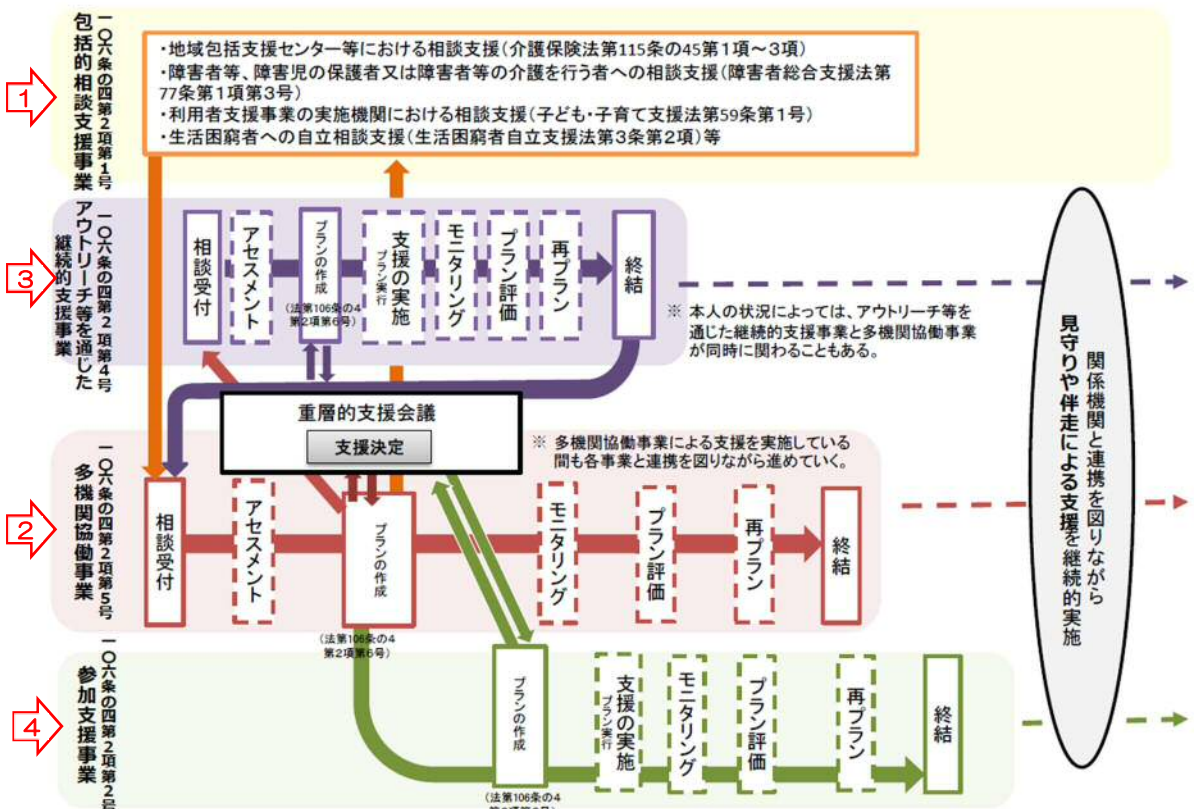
1

包括的相談支援事業
一〇六条の四第2項第1号

・地域包括支援センター等における相談支援（介護保険法第115条の45第1項～3項）
・障害者等、障害児の保護者又は障害者等の介護を行う者への相談支援（障害者総合支援法第77条第1項第3号）
・利用者支援事業の実施機関における相談支援（子ども・子育て支援法第59条第1号）
・生活困窮者への自立相談支援（生活困窮者自立支援法第3条第2項）等

3

アウトリーチ等を通じた継続的支援事業
一〇六条の四第2項第4号

相談受付
アセスメント
プランの作成
（法第106条の4第2項第6号）
支援の実施
プラン実行
モニタリング
プラン評価
再プラン
終結

※ 本人の状況によっては、アウトリーチ等を通じた継続的支援事業と多機関協働事業が同時に関わることもある。

重層的支援会議
支援決定

※ 多機関協働事業による支援を実施している間も各事業と連携を図りながら進めていく。

2

多機関協働事業
一〇六条の四第2項第5号

相談受付
アセスメント
プランの作成
（法第106条の4第2項第6号）
モニタリング
プラン評価
再プラン
終結

4

参加支援事業
一〇六条の四第2項第2号

プランの作成
（法第106条の4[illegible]）
支援の実施
プラン実行
モニタリング
プラン評価
再プラン
終結

関係機関と連携を図りながら
見守りや伴走による支援を継続的実施